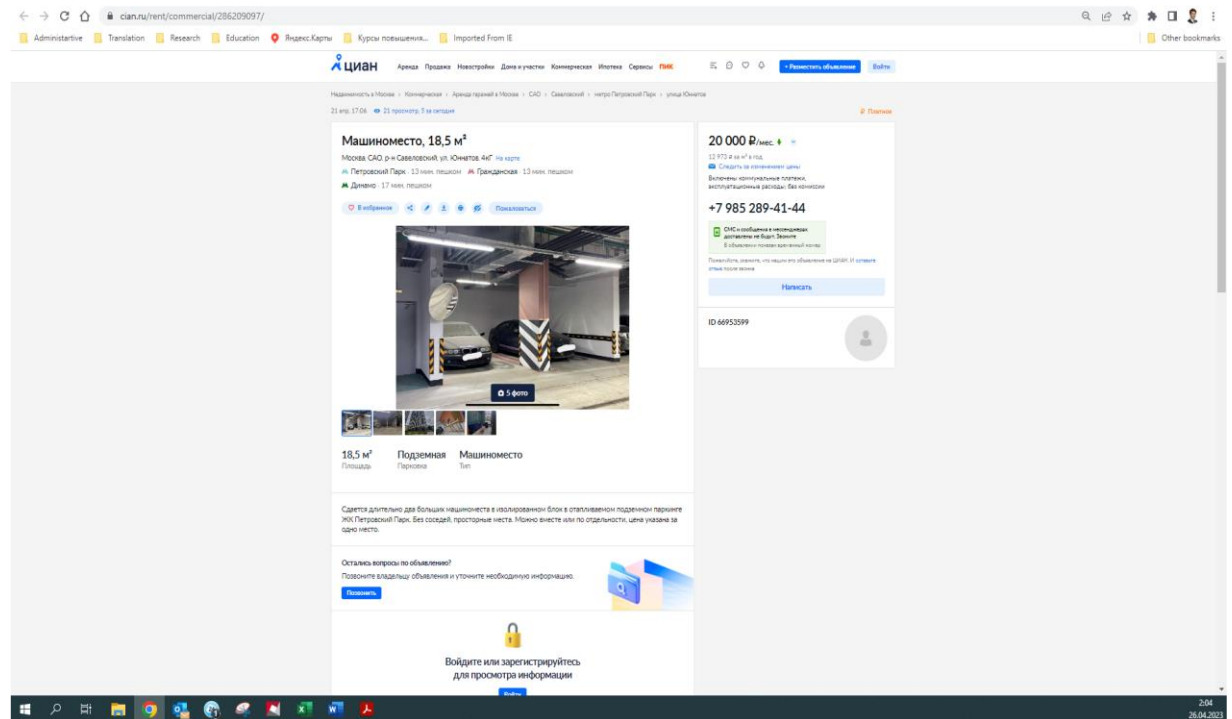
cian.ru/rent/commercial/286209097/

Administrative Translation Research Education Яндекс.Карты Курсы повышения... Imported From IE Other bookmarks

циан Аренда Продажа Новостройки Дома и участки Коммерческая Ипотека Сервисы ПИК + Разместить объявление Войти

Недвижимость в Москве › Коммерческая › Аренда гаражей в Москве › САО › Савеловский › метро Петровский Парк › улица Юннатов

21 апр, 17:06 21 просмотр, 3 за сегодня

Пожаловаться

Машиноместо, 18,5 м²

Москва, САО, р-н Савеловский, ул. Юннатов, 4кГ На карте

Петровский Парк · 13 мин. пешком Гражданская · 13 мин. пешком

Динамо · 17 мин. пешком

В избранное Пожаловаться

5 фото

18,5 м²
Площадь

Подземная
Парковка

Машиноместо
Тип

Сдается длительно два больших машиноместа в изолированном блоке в отапливаемом подземном паркинге ЖК Петровский Парк. Без соседей, просторные места. Можно вместе или по отдельности, цена указана за одно место.

Остались вопросы по объявлению?
Позвоните владельцу объявления и уточните необходимую информацию.
Позвонить

Войдите или зарегистрируйтесь для просмотра информации
Войти

20 000 ₽/мес.
12 973 ₽ за м² в год
Следить за изменением цены
Включены коммунальные платежи, эксплуатационные расходы, без комиссии

+7 985 289-41-44

СМС и сообщения в мессенджерах доставлены не будут. Звоните
В объявлении указан временный номер

Пожалуйста, скажите, что нашли это объявление на ЦИАН. И оставьте отзыв после звонка

Написать

ID 66953599

2:04
26.04.2023